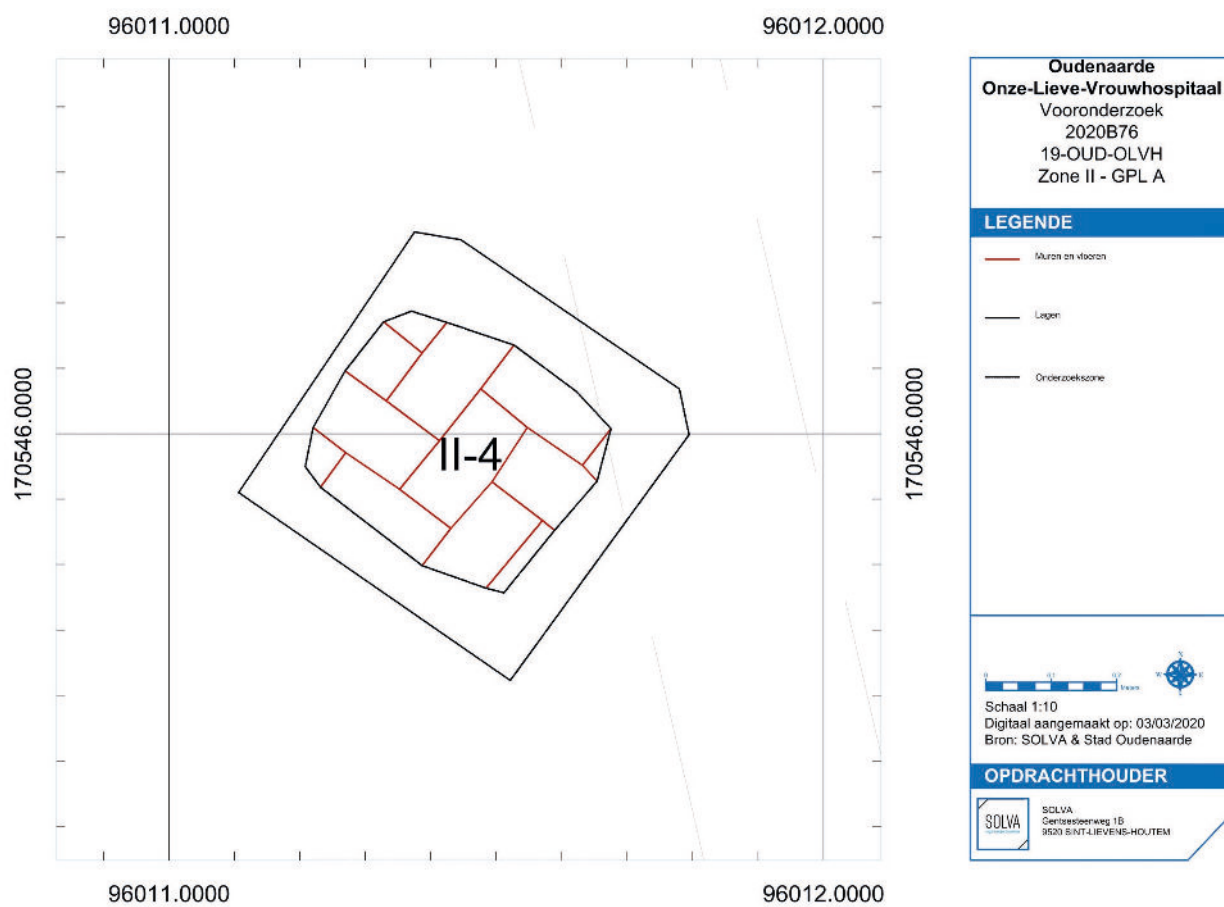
96011.0000

96012.0000

170546.0000

170546.0000

II-4

96011.0000

96012.0000

Oudenaarde
Onze-Lieve-Vrouwhospitaal
Vooronderzoek
2020B76
19-OUD-OLVH
Zone II - GPL A

LEGENDE

Muren en vloeren

Lagen

Onderzoekszone

0 0.1 0.2 meters

N
W E
S

Schaal 1:10
Digitaal aangemaakt op: 03/03/2020
Bron: SOLVA & Stad Oudenaarde

OPDRACHTHOUDER

SOLVA

SOLVA
Gentsesteenweg 1B
9520 SINT-LIEVENS-HOUTEM